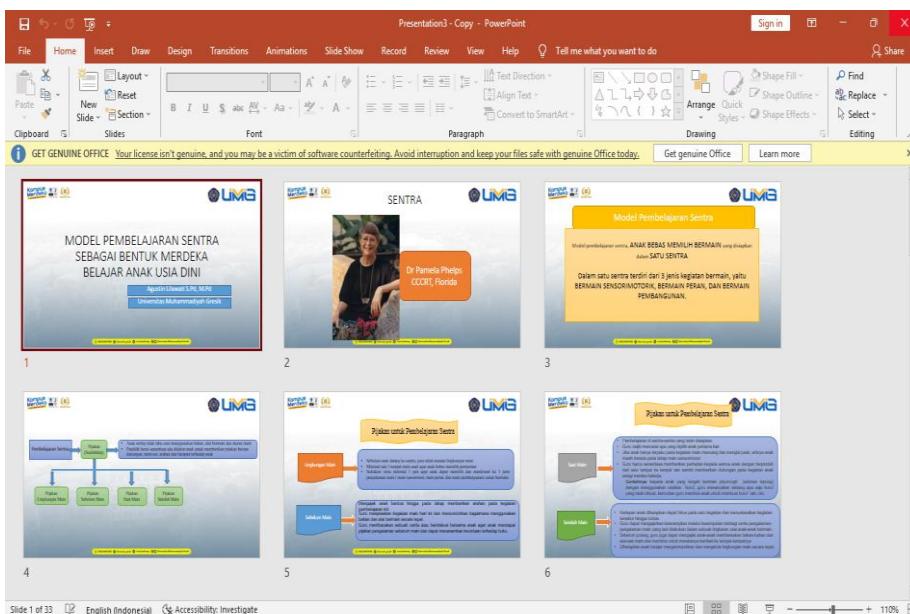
Presentation3 - Copy - PowerPoint

Sign in

File Home Insert Draw Design Transitions Animations Slide Show Record Review View Help Tell me what you want to do Share

Paste Clipboard New Slide Layout Reset Section Slides Font Paragraph Text Direction Align Text Convert to SmartArt Arrange Quick Styles Shape Fill Shape Outline Shape Effects Drawing Find Replace Select Editing

GET GENUINE OFFICE Your license isn't genuine, and you may be a victim of software counterfeiting. Avoid interruption and keep your files safe with genuine Office today. Get genuine Office Learn more

UMG

MODEL PEMBELAJARAN SENTRA SEBAGAI BENTUK MERDEKA BELAJAR ANAK USIA DINI

Agustin Liswati S.Pd, M.Pd

Universitas Muhammadiyah Gresik

1

SENTRA

Dr Pamela Phelps CCCRT, Florida

2

Model Pembelajaran Sentra

Model pembelajaran sentra, ANAK BEBAS MEMILIH BERMAIN yang disiapkan dalam SATU SENTRA

Dalam satu sentra terdiri dari 3 jenis kegiatan bermain, yaitu BERMAIN SENSORIMOTORIK, BERMAIN PERAN, DAN BERMAIN PEMBANGUNAN.

3

Pembelajaran Sentra

Pijakan

Pijakan Lingkungan Main

Pijakan Sebelum Main

Pijakan Saat Main

Pijakan Setelah Main

4

Pijakan untuk Pembelajaran Sentra

Lingkungan Main

Sebelum Main

5

Pijakan untuk Pembelajaran Sentra

Saat Main

Setelah Main

6

Slide 1 of 33 English (Indonesia) Accessibility: Investigate 110%